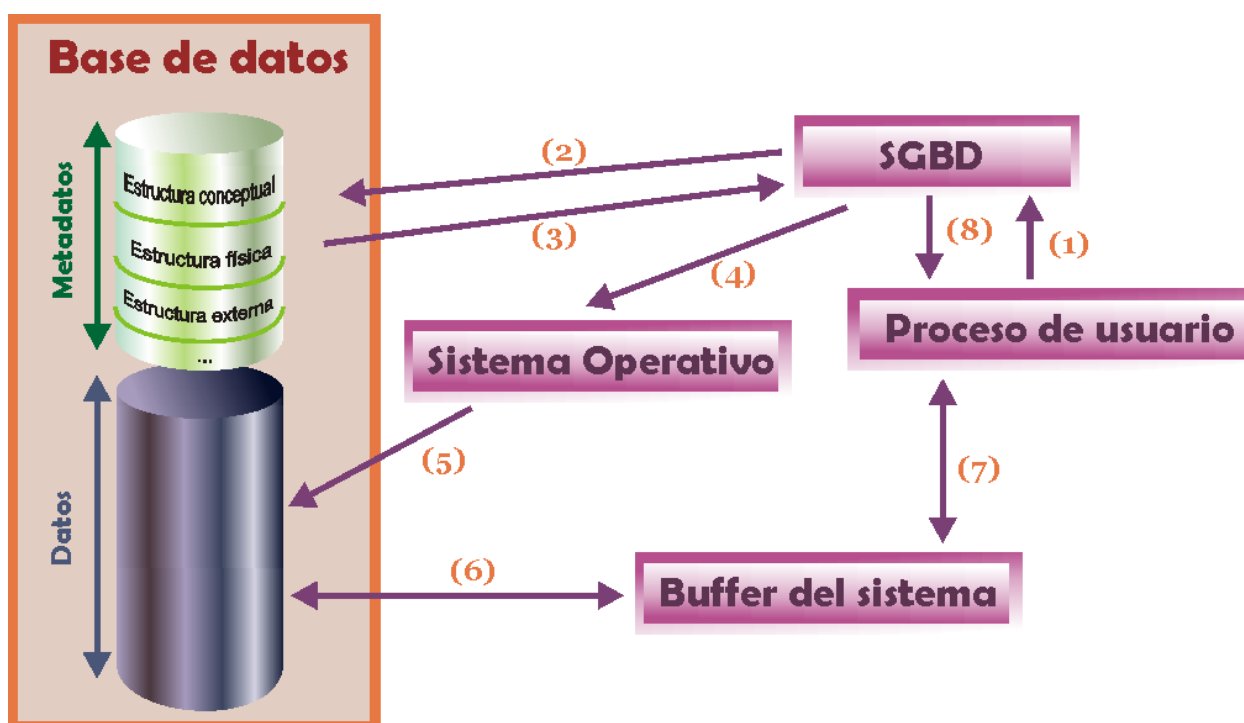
Base de datos

Metadatos

Estructura conceptual

Estructura física

Estructura externa

...

Datos

(2)

(3)

SGBD

(8)

(1)

(4)

Proceso de usuario

Sistema Operativo

(5)

(7)

(6)

Buffer del sistema